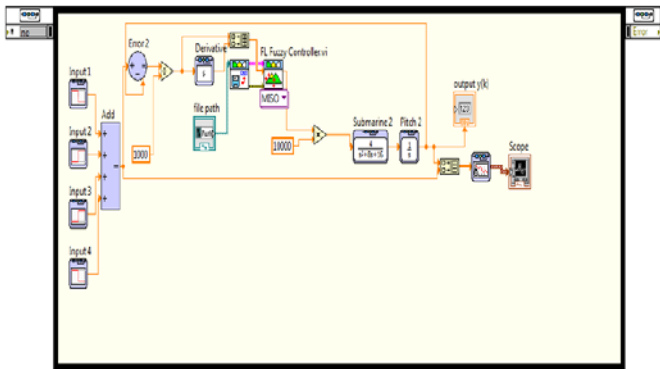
ne

Error

Input 1

Input 2

Input 3

Input 4

Add

Error 2

1000

Derivative

file path

FL Fuzzy Controller.vi

MISO

18000

Submarine 2

$\frac{4}{s^2+8s+16}$

Pitch 2

$\frac{1}{s}$

output y(k)

Scope